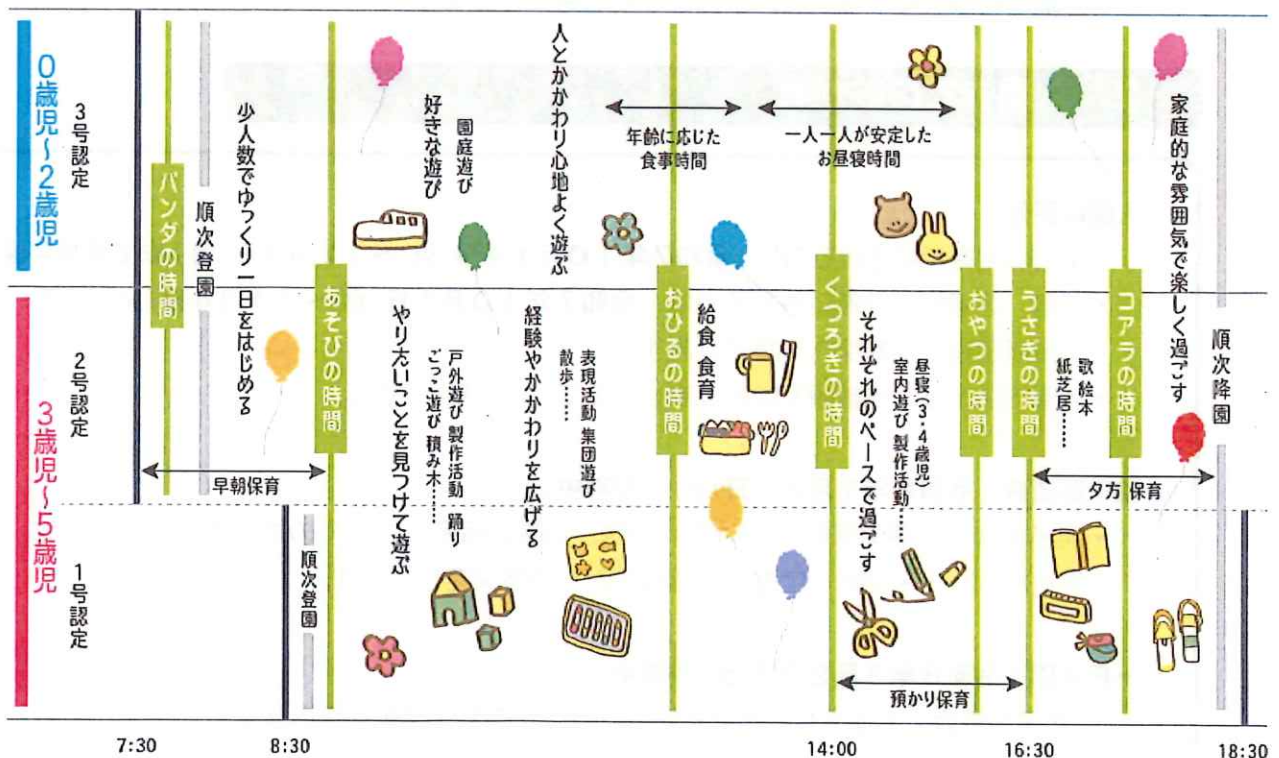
0歳児〜2歳児

3号認定

パンダの時間

順次登園

少人数でゆっくり一日をはじめる

あそびの時間

好きな遊び

園庭遊び

人とかかわり心地よく遊ぶ

年齢に応じた食事時間

一人一人が安定したお昼寝時間

家庭的な雰囲気で楽しく過ごす

3歳児〜5歳児

2号認定

1号認定

早朝保育

順次登園

やりたいことを見つけて遊ぶ

戸外遊び 製作活動 踊り ごっこ遊び 積み木……

経験やかかわりを広げる

表現活動 集団遊び 散歩……

おひるの時間

給食 食育

くつろぎの時間

それぞれのペースで過ごす

昼寝(3・4歳児) 室内遊び 製作活動……

おやつの時間

うさぎの時間

歌 絵本 紙芝居……

コアラの時間

順次降園

預かり保育

夕方 保育

7:30

8:30

14:00

16:30

18:30